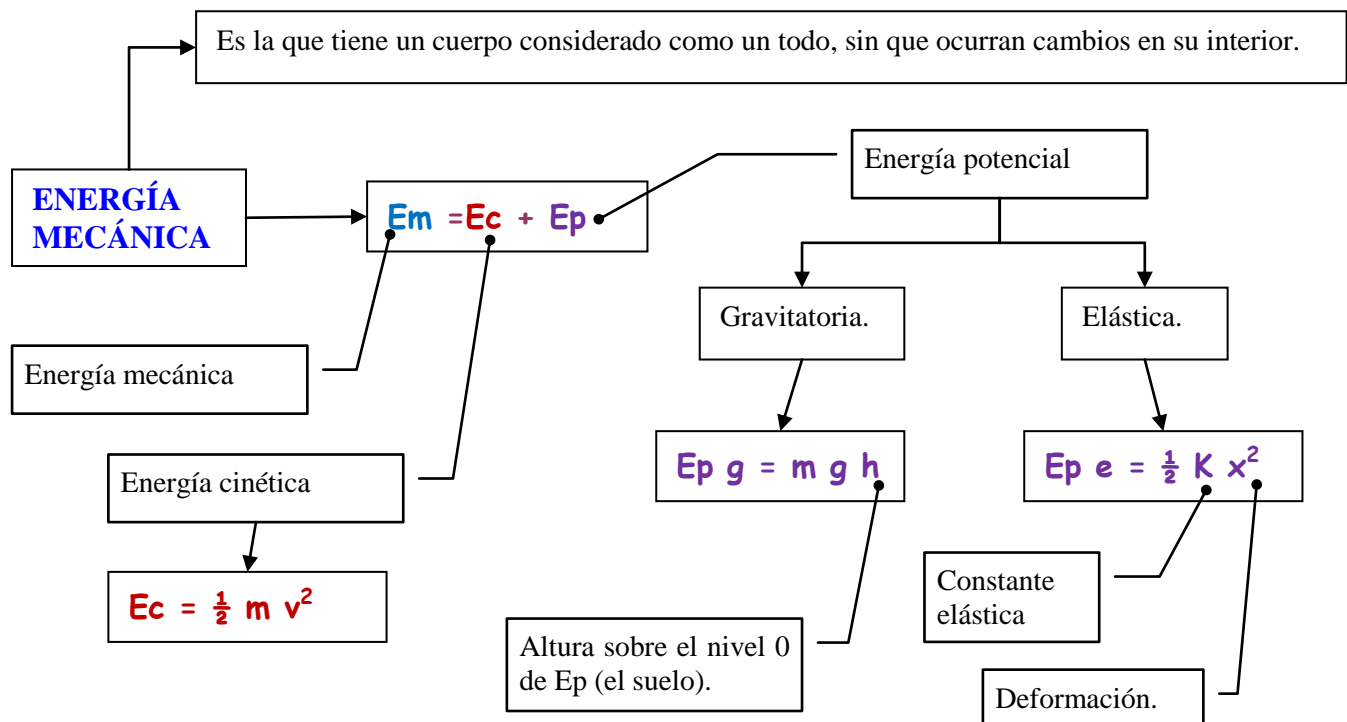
Es la que tiene un cuerpo considerado como un todo, sin que ocurran cambios en su interior.

ENERGÍA MECÁNICA

Em =Ec + Ep

Energía potencial

Gravitatoria.

Elástica.

Energía mecánica

Energía cinética

$Ep\ g = m\ g\ h$

$Ep\ e = \frac{1}{2}\ K\ x^2$

$Ec = \frac{1}{2}\ m\ v^2$

Constante elástica

Altura sobre el nivel 0 de Ep (el suelo).

Deformación.